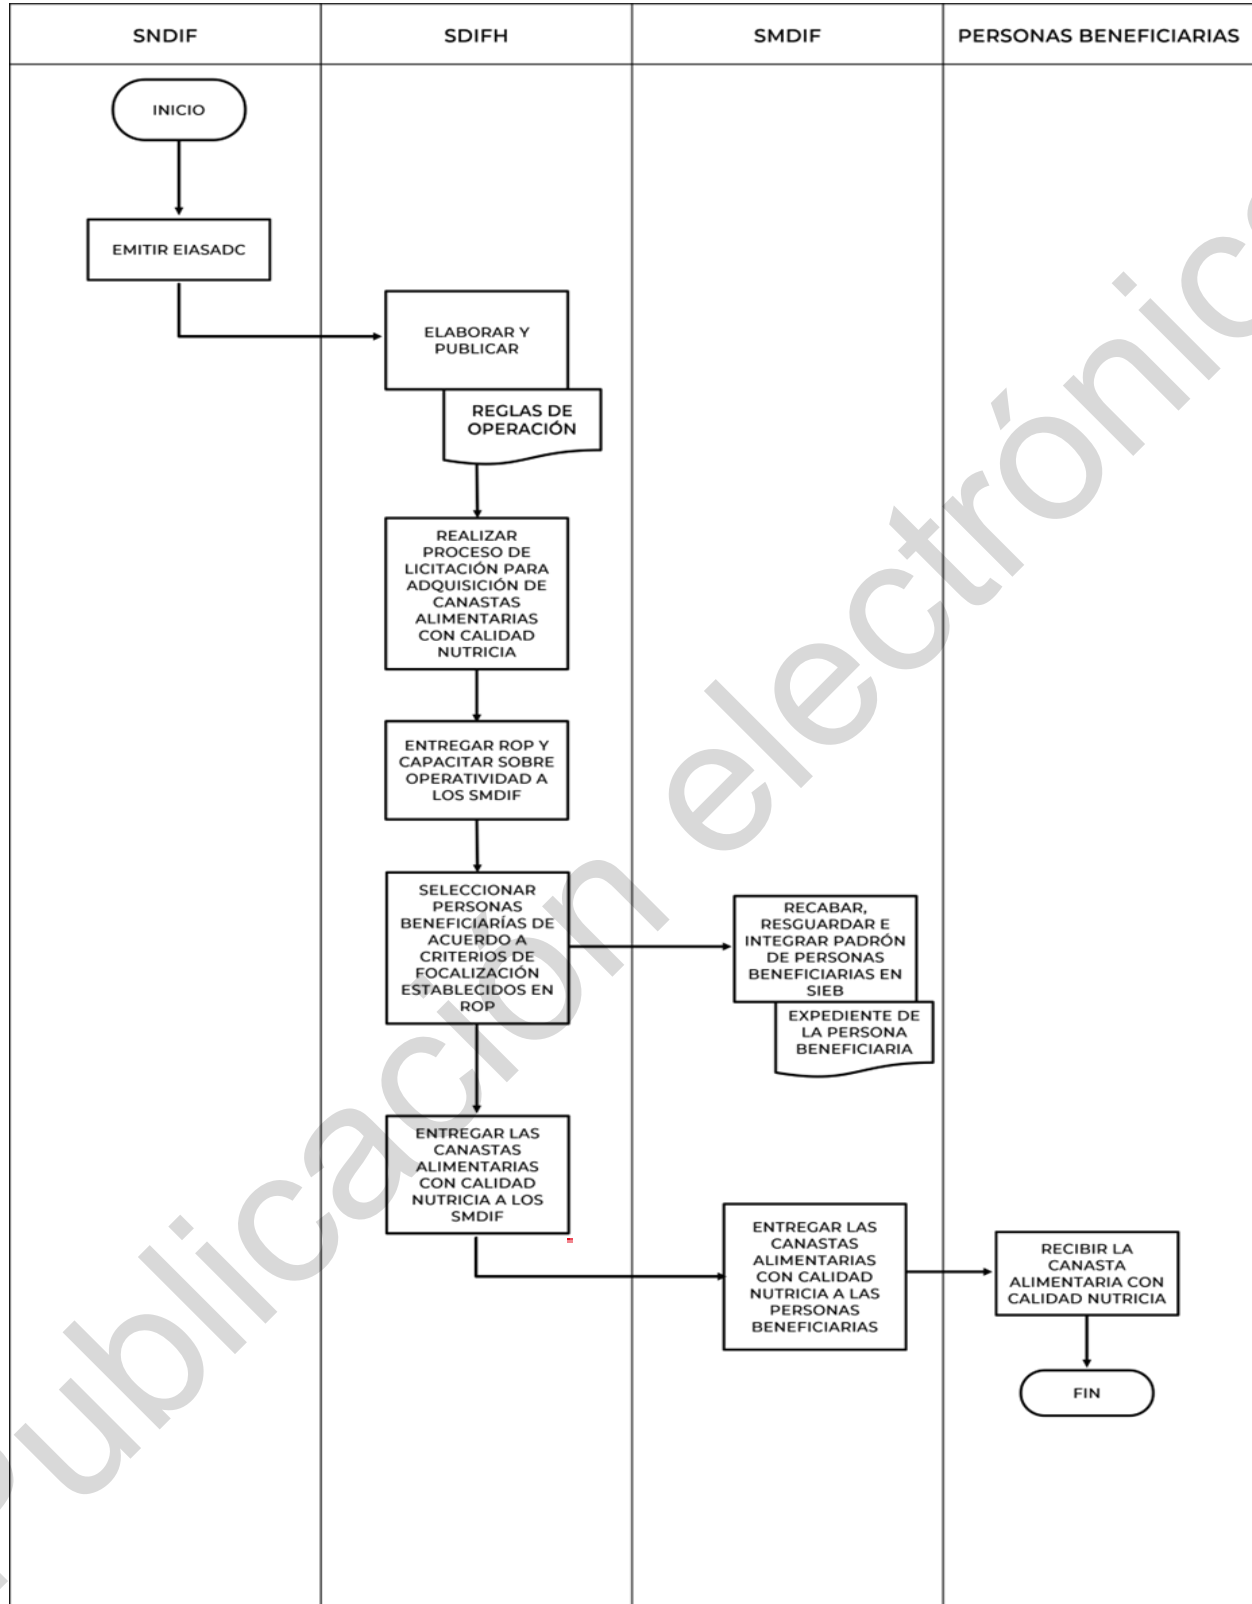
| SNDIF | SDIFH | SMDIF | PERSONAS BENEFICIARIAS |
|---|---|---|---|

INICIO

EMITIR EIASADC

ELABORAR Y PUBLICAR

REGLAS DE OPERACIÓN

REALIZAR PROCESO DE LICITACIÓN PARA ADQUISICIÓN DE CANASTAS ALIMENTARIAS CON CALIDAD NUTRICIA

ENTREGAR ROP Y CAPACITAR SOBRE OPERATIVIDAD A LOS SMDIF

SELECCIONAR PERSONAS BENEFICIARÍAS DE ACUERDO A CRITERIOS DE FOCALIZACIÓN ESTABLECIDOS EN ROP

RECABAR, RESGUARDAR E INTEGRAR PADRÓN DE PERSONAS BENEFICIARIAS EN SIEB

EXPEDIENTE DE LA PERSONA BENEFICIARIA

ENTREGAR LAS CANASTAS ALIMENTARIAS CON CALIDAD NUTRICIA A LOS SMDIF

ENTREGAR LAS CANASTAS ALIMENTARIAS CON CALIDAD NUTRICIA A LAS PERSONAS BENEFICIARIAS

RECIBIR LA CANASTA ALIMENTARIA CON CALIDAD NUTRICIA

FIN

publicación electrónica